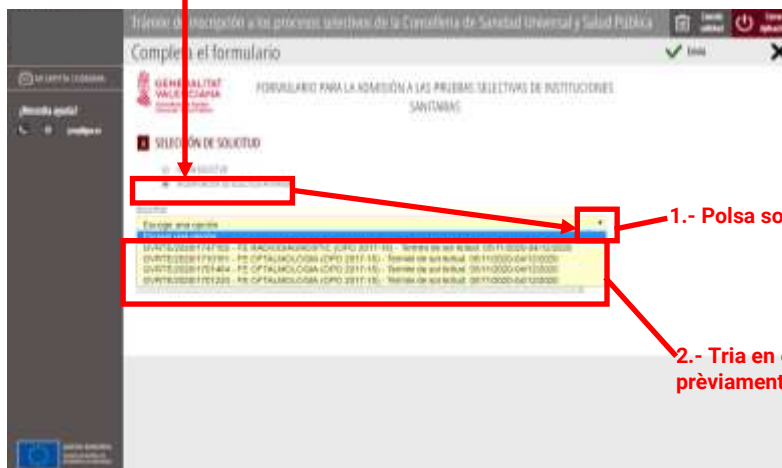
Trámite de inscripción a los procesos selectivos de la Conselleria de Sanidad Universal y Salud Pública

Completa el formulario

Enviar

MI CARPETA CIUDADANA

¿Necesita ayuda?

GENERALITAT VALENCIANA

FORMULARIO PARA LA ADMISIÓN A LAS PRUEBAS SELECTIVAS DE INSTITUCIONES SANITARIAS

1 SELECCIÓN DE SOLICITUD

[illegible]

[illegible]

Solicitud

Escoge una opción

Escoge una opción

GVRTE/2020/1747103 - FE RADIODIAGNÓSTICO (OPO 2017-15) - Termini de sol·licitud: 05/11/2020-04/12/2020

GVRTE/2020/1751161 - FE OFTALMOLOGIA (OPO 2017-15) - Termini de sol·licitud: 05/11/2020-04/12/2020

GVRTE/2020/1751404 - FE OFTALMOLOGIA (OPO 2017-15) - Termini de sol·licitud: 05/11/2020-04/12/2020

GVRTE/2020/1751220 - FE OFTALMOLOGIA (OPO 2017-15) - Termini de sol·licitud: 05/11/2020-04/12/2020

1.- Polsa so

2.- Tria en

prèviament